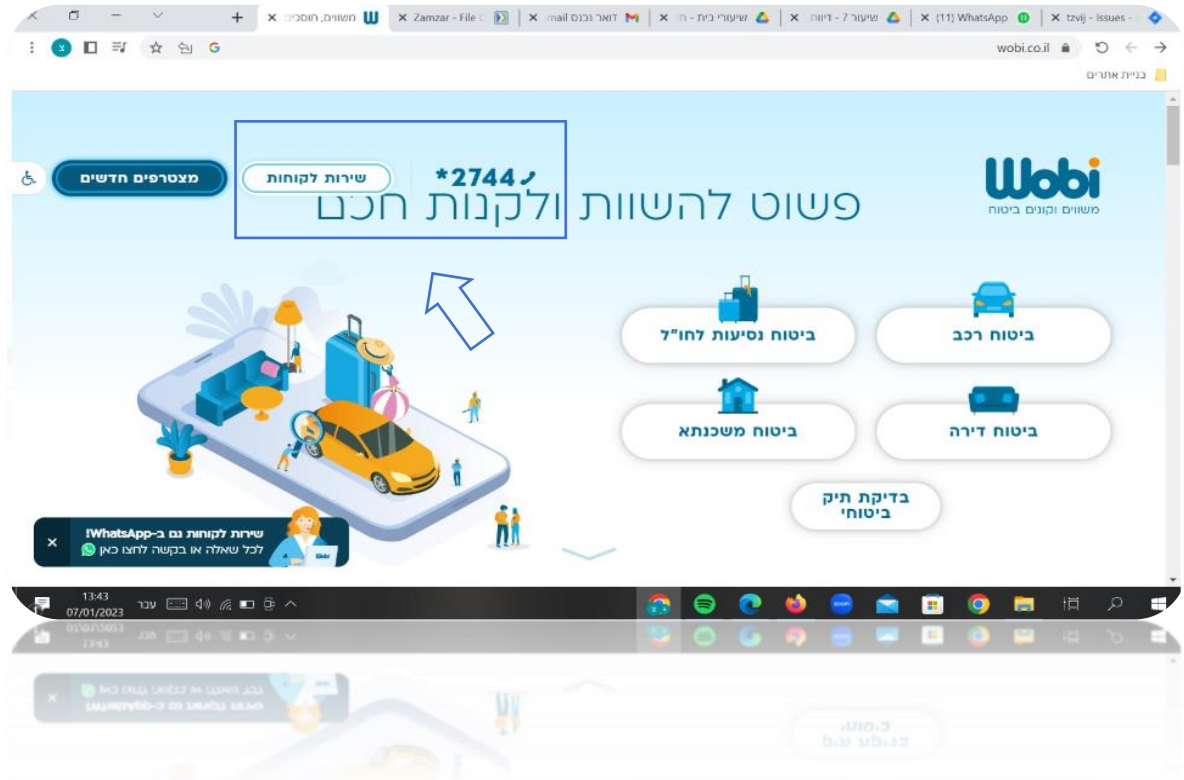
משווים, חוסכים | Zamzar - File | דואר נכנס mail | שיעורי בית - ח | שיעור 7 - דיווח | (11) WhatsApp | tzvij - Issues

wobi.co.il

בניית אתרים

Wobi
משווים וקונים ביטוח

פשוט להשוות ולקנות חכם

*2744

שירות לקוחות

מצטרפים חדשים

ביטוח רכב

ביטוח נסיעות לחו"ל

ביטוח דירה

ביטוח משכנתא

בדיקת תיק ביטוחי

שירות לקוחות גם ב-WhatsApp!
לכל שאלה או בקשה לחצו כאן

13:43
07/01/2023
עבר